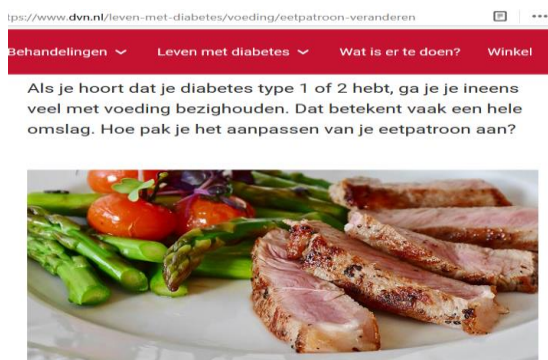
tps://www.dvn.nl/leven-met-diabetes/voeding/eetpatroon-veranderen

ehandelingen ⌄ Leven met diabetes ⌄ Wat is er te doen? Winkel

Als je hoort dat je diabetes type 1 of 2 hebt, ga je je ineens veel met voeding bezighouden. Dat betekent vaak een hele omslag. Hoe pak je het aanpassen van je eetpatroon aan?